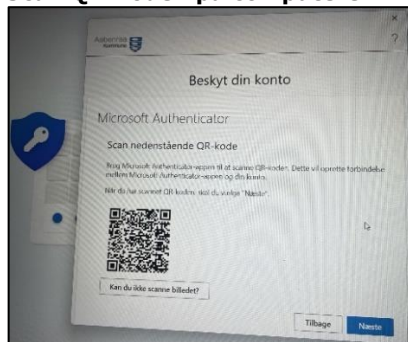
Aalborg Kommune

Beskyt din konto

Microsoft Authenticator

Scan nedenstående QR-kode

Brug Microsoft Authenticator-appen til at scanne QR-koden. Dette vil oprette forbindelse mellem Microsoft Authenticator-appen og din konto.

Når du har scannet QR-koden, skal du vælge "Næste".

Kan du ikke scanne billedet?

Tilbage

Næste